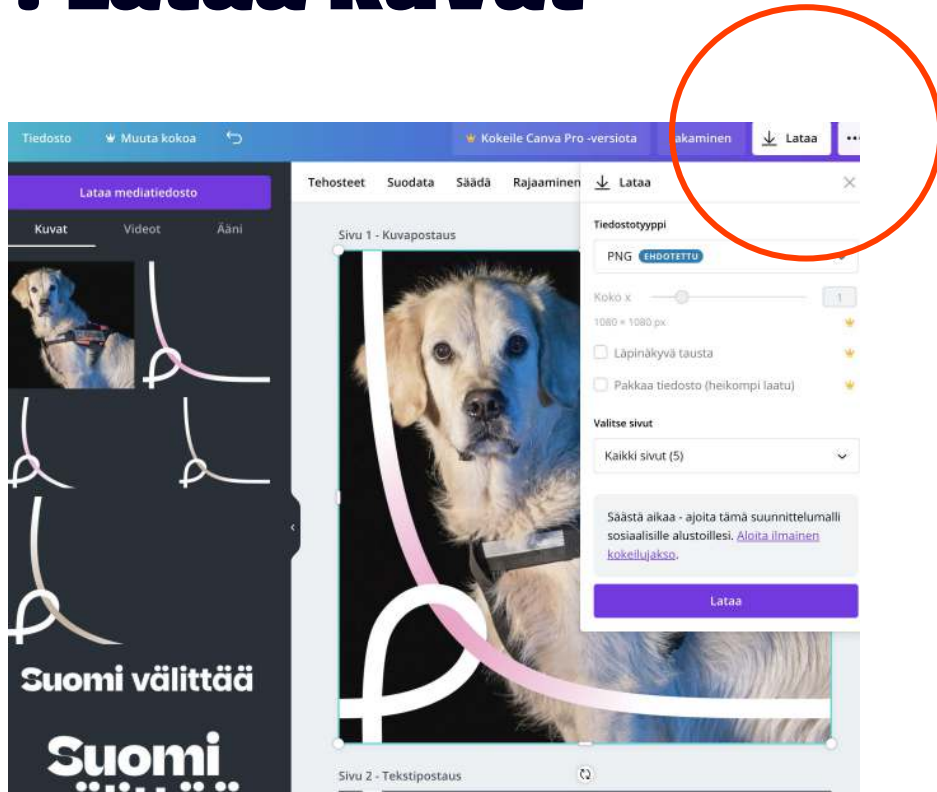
Tiedosto
Muuta kokoa
Kokeile Canva Pro -versiota
akaminen
Lataa
Lataa mediatiedosto
Kuvat
Videot
Ääni
Tehosteet
Suodata
Säädä
Rajaaminen
Lataa
Tiedostotyyppi
PNG EHDOTETTU
Koko x
1
1080 × 1080 px
Läpinäkyvä tausta
Pakkaa tiedosto (heikompi laatu)
Valitse sivut
Kaikki sivut (5)
Säästä aikaa - ajoita tämä suunnittelumalli sosiaalisille alustoillesi. Aloita ilmainen kokeilujakso.
Lataa
Sivu 1 - Kuvapostaus
Suomi välittää
Suomi
Sivu 2 - Tekstipostaus